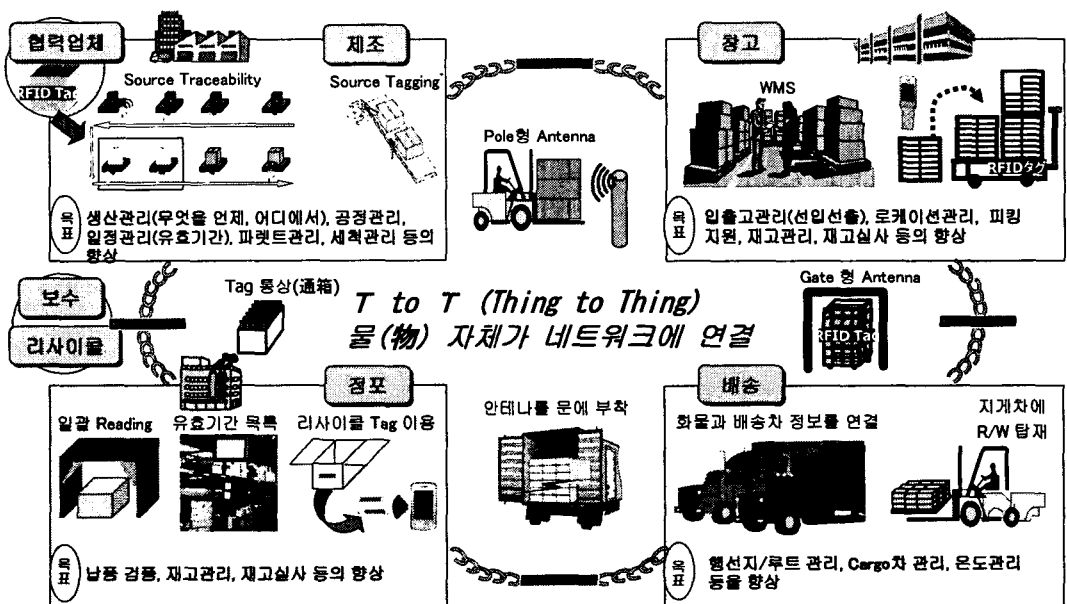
협력업체

RFID Tag

Source Traceability

제조

Source Tagging

목표 생산관리(무엇을 언제, 어디에서), 공정관리, 일정관리(유효기간), 파렛트관리, 세척관리 등의 향상

Pole형 Antenna

창고

WMS

RFIDタグ

목표 입출고관리(선입선출), 로케이션관리, 피킹지원, 재고관리, 재고실사 등의 향상

보수

리사이클

Tag 통상(通箱)

T to T (Thing to Thing)
물(物) 자체가 네트워크에 연결

Gate 형 Antenna

RFID Tag

점포

일괄 Reading

유효기간 목록

리사이클 Tag 이용

목표 납품 검품, 재고관리, 재고실사 등의 향상

안테나를 문에 부착

배송

화물과 배송차 정보를 연결

지게차에 R/W 탑재

목표 행선지/루트 관리, Cargo차 관리, 온도관리 등을 향상